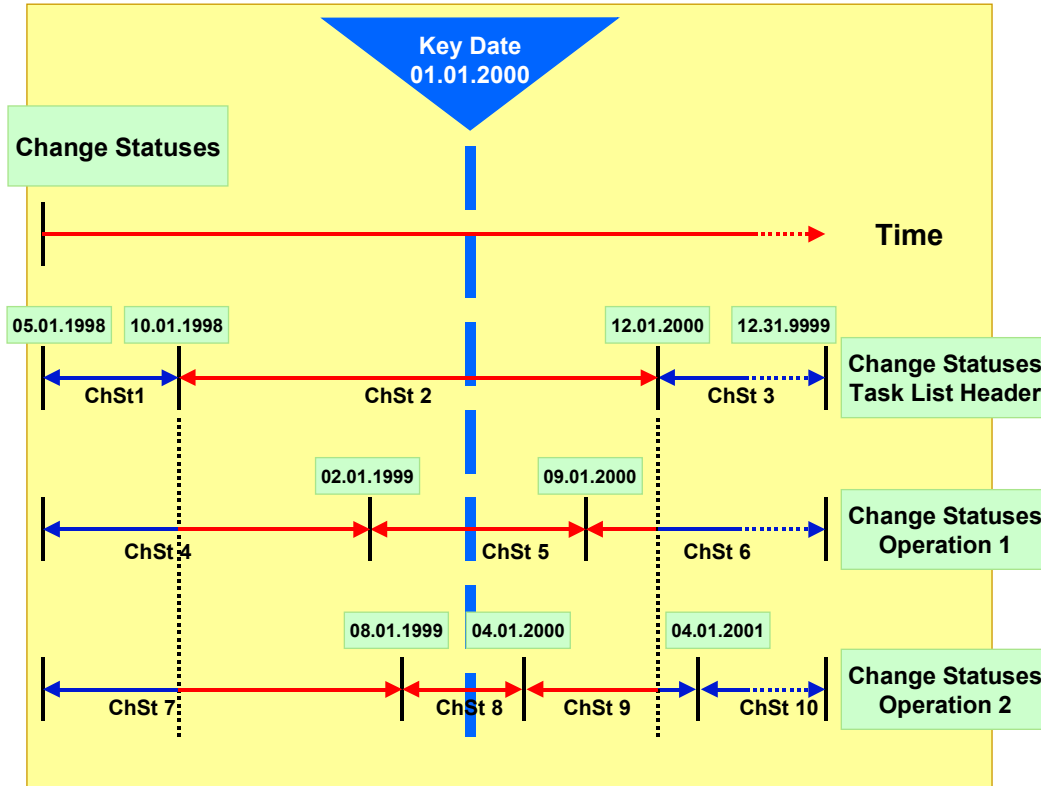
Key Date
01.01.2000

Change Statuses

Time

05.01.1998
10.01.1998
12.01.2000
12.31.9999

ChSt1
ChSt 2
ChSt 3

Change Statuses
Task List Header

02.01.1999
09.01.2000

ChSt 4
ChSt 5
ChSt 6

Change Statuses
Operation 1

08.01.1999
04.01.2000
04.01.2001

ChSt 7
ChSt 8
ChSt 9
ChSt 10

Change Statuses
Operation 2